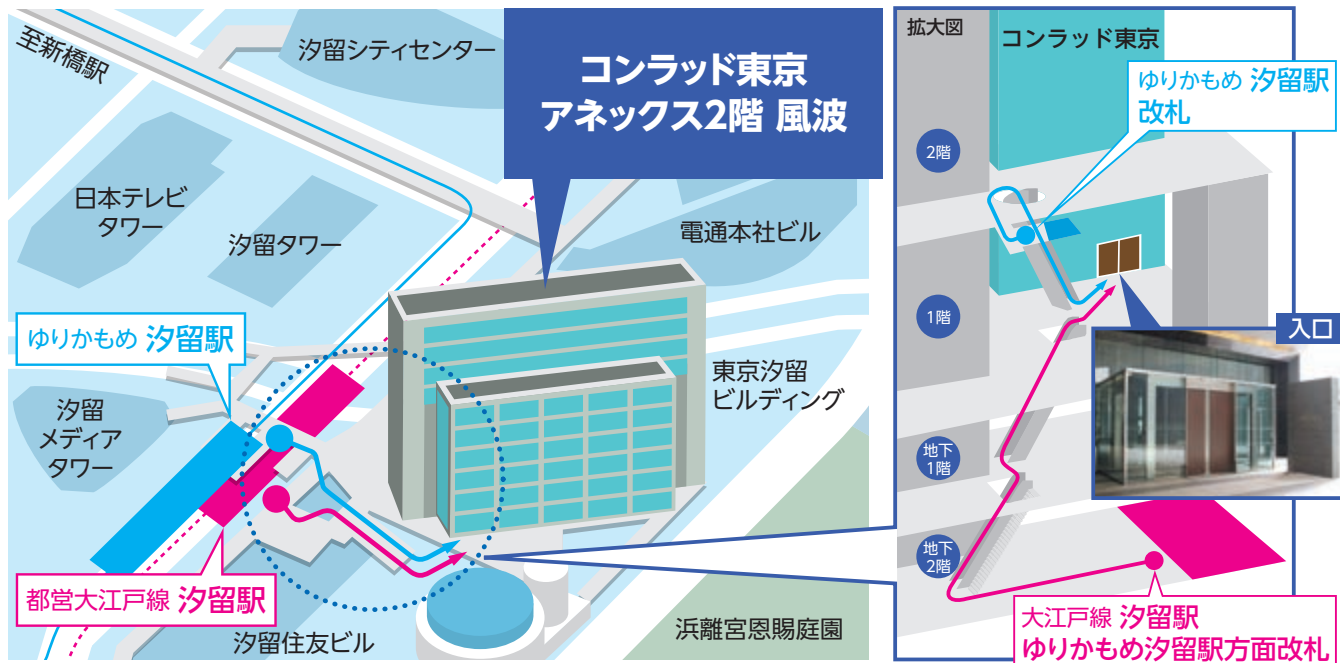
至新橋駅

汐留シティセンター

コンラッド東京
アネックス2階 風波

日本テレビ
タワー

汐留タワー

電通本社ビル

ゆりかもめ 汐留駅

汐留
メディア
タワー

東京汐留
ビルディング

都営大江戸線 汐留駅

汐留住友ビル

浜離宮恩賜庭園

拡大図

コンラッド東京

ゆりかもめ 汐留駅
改札

2階

1階

地下
1階

地下
2階

入口

大江戸線 汐留駅
ゆりかもめ汐留駅方面改札